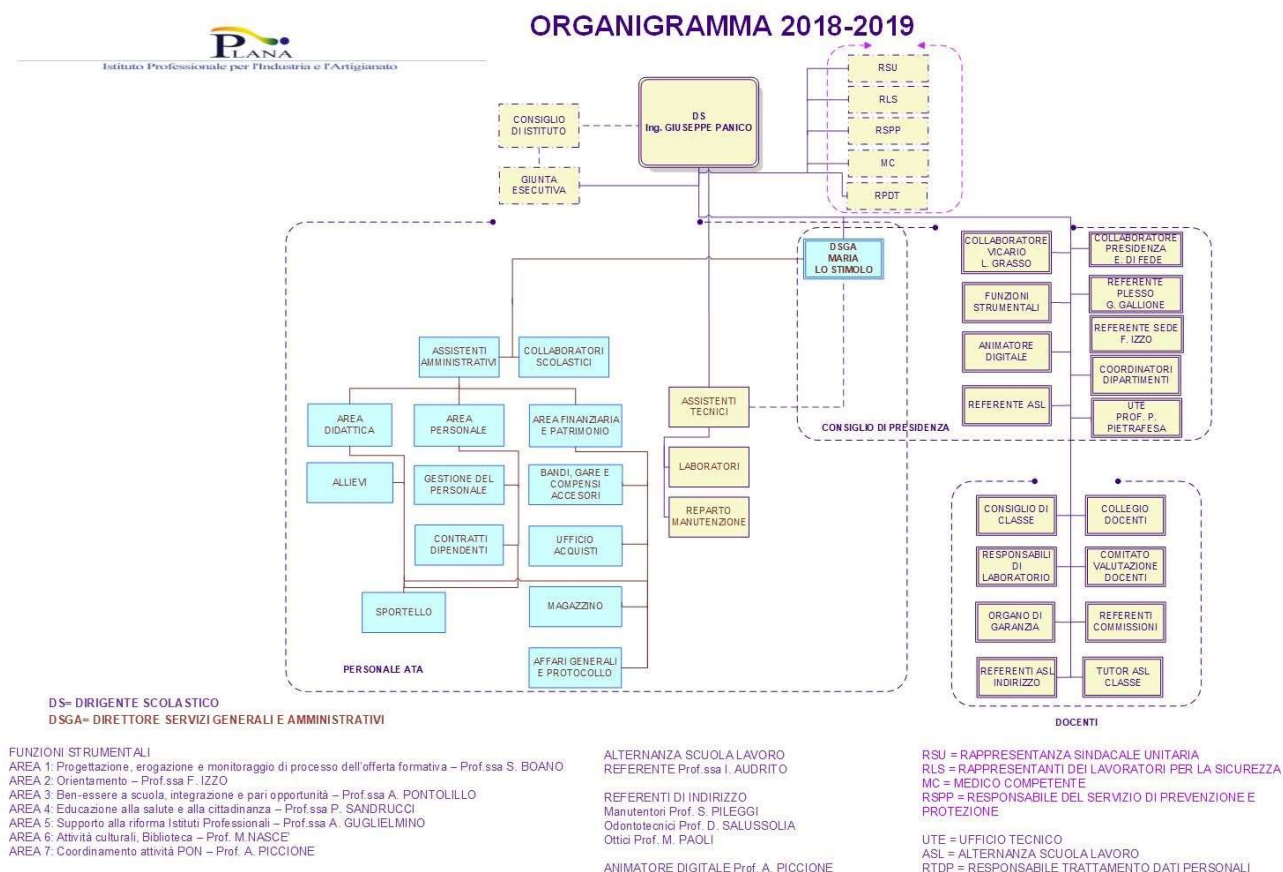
PLANA
Istituto Professionale per l'Industria e l'Artigianato

ORGANIGRAMMA 2018-2019

RSU
RLS
RSPP
MC
RPDT

DS
Ing. GIUSEPPE PANICO

CONSIGLIO DI ISTITUTO

GIUNTA ESECUTIVA

DSGA
MARIA
LO STIMOLO

COLLABORATORE VICARIO
L. GRASSO

COLLABORATORE PRESIDENZA
E. DI FEDE

FUNZIONI STRUMENTALI

REFERENTE PLESSO
G. GALLIONE

REFERENTE SEDE
F. IZZO

ANIMATORE DIGITALE

COORDINATORI DIPARTIMENTI

REFERENTE ASL

UTE
PROF. P. PIETRAFESA

CONSIGLIO DI PRESIDENZA

ASSISTENTI AMMINISTRATIVI

COLLABORATORI SCOLASTICI

ASSISTENTI TECNICI

AREA DIDATTICA

AREA PERSONALE

AREA FINANZIARIA E PATRIMONIO

ALLIEVI

GESTIONE DEL PERSONALE

BANDI, GARE E COMPENSI ACCESORI

LABORATORI

REPARTO MANUTENZIONE

CONTRATTI DIPENDENTI

UFFICIO ACQUISTI

SPORTELLO

MAGAZZINO

AFFARI GENERALI E PROTOCOLLO

PERSONALE ATA

CONSIGLIO DI CLASSE

COLLEGIO DOCENTI

RESPONSABILI DI LABORATORIO

COMITATO VALUTAZIONE DOCENTI

ORGANO DI GARANZIA

REFERENTI COMMISSIONI

REFERENTI ASL INDIRIZZO

TUTOR ASL CLASSE

DOCENTI

DS= DIRIGENTE SCOLASTICO
DSGA= DIRETTORE SERVIZI GENERALI E AMMINISTRATIVI

FUNZIONI STRUMENTALI
AREA 1: Progettazione, erogazione e monitoraggio di processo dell'offerta formativa – Prof.ssa S. BOANO
AREA 2: Orientamento – Prof.ssa F. IZZO
AREA 3: Ben-essere a scuola, integrazione e pari opportunità – Prof.ssa A. PONTOLILLO
AREA 4: Educazione alla salute e alla cittadinanza – Prof.ssa P. SANDRUCCI
AREA 5: Supporto alla riforma Istituti Professionali – Prof.ssa A. GUGLIELMINO
AREA 6: Attività culturali, Biblioteca – Prof. M.NASCE'
AREA 7: Coordinamento attività PON – Prof. A. PICCIONE

ALTERNANZA SCUOLA LAVORO
REFERENTE Prof.ssa I. AUDRITO

REFERENTI DI INDIRIZZO
Manutentori Prof. S. PILEGGI
Odontotecnici Prof. D. SALUSSOLIA
Ottici Prof. M. PAOLI

ANIMATORE DIGITALE Prof. A. PICCIONE

RSU = RAPPRESENTANZA SINDACALE UNITARIA
RLS = RAPPRESENTANTI DEI LAVORATORI PER LA SICUREZZA
MC = MEDICO COMPETENTE
RSPP = RESPONSABILE DEL SERVIZIO DI PREVENZIONE E PROTEZIONE

UTE = UFFICIO TECNICO
ASL = ALTERNANZA SCUOLA LAVORO
RTDP = RESPONSABILE TRATTAMENTO DATI PERSONALI